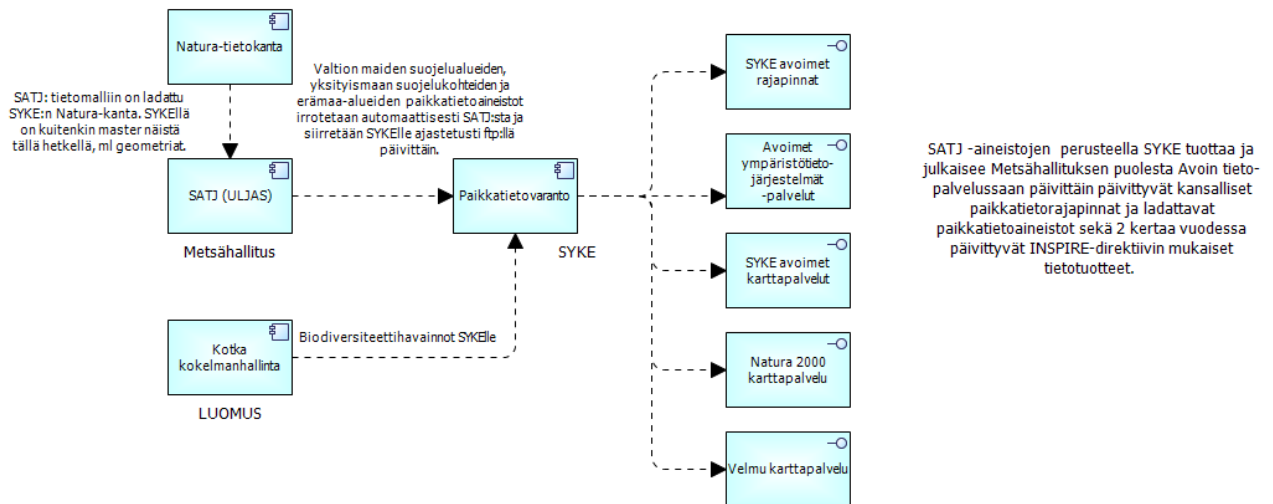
Natura-tietokanta

SATJ: tietomalliin on ladattu SYKE:n Natura-kanta. SYKEllä on kuitenkin master näistä tällä hetkellä, ml geometriat.

Valtion maiden suojelualueiden, yksityismaan suojelukohteiden ja erämaa-alueiden paikkatietoaineistot irrotetaan automaattisesti SATJ:sta ja siirretään SYKElle ajastetusti ftp:llä päivittäin.

SATJ (ULJAS)

Metsähallitus

Paikkatietovaranto

SYKE

Kotka kokelmanhallinta

Biodiversiteettihavainnot SYKElle

LUOMUS

SYKE avoimet rajapinnat

Avoimet ympäristötieto-järjestelmät -palvelut

SYKE avoimet karttapalvelut

Natura 2000 karttapalvelu

Velmu karttapalvelu

SATJ -aineistojen perusteella SYKE tuottaa ja julkaisee Metsähallituksen puolesta Avoin tietopalvelussaan päivittäin päivittyvät kansalliset paikkatietorajapinnat ja ladattavat paikkatietoaineistot sekä 2 kertaa vuodessa päivittyvät INSPIRE-direktiivin mukaiset tietotuotteet.